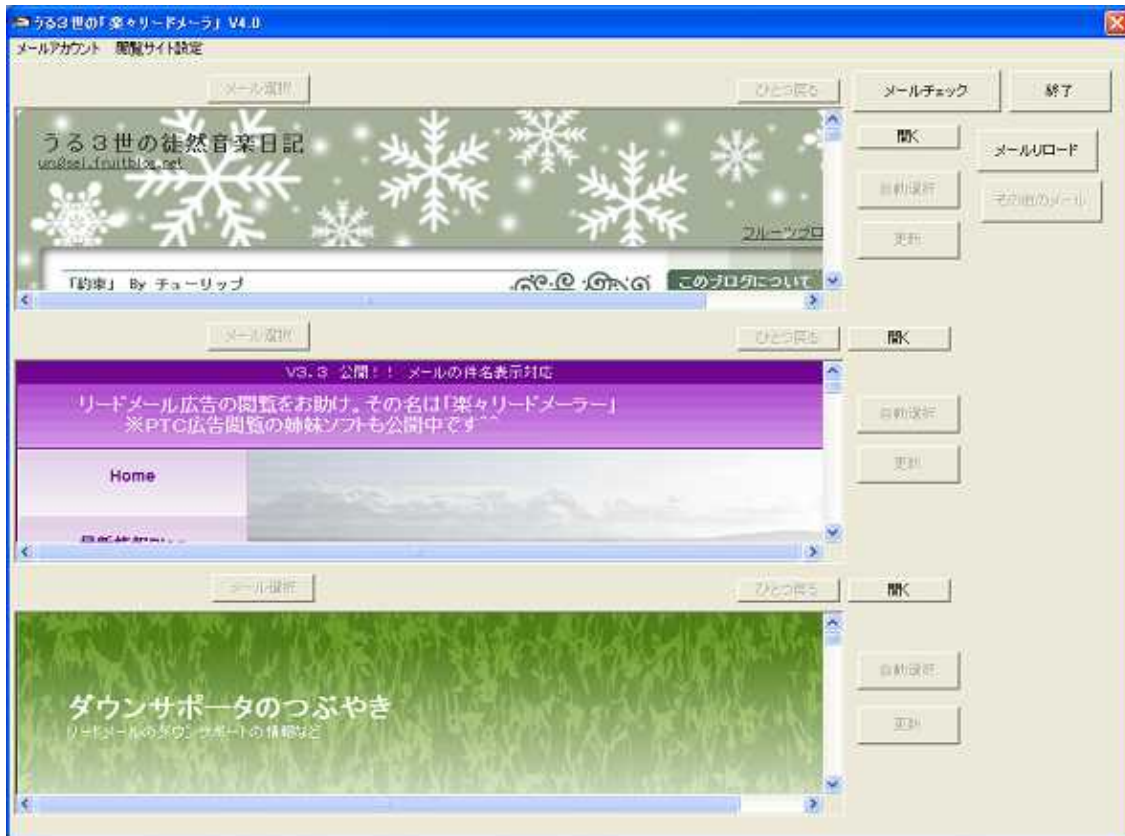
うる3世の「楽々リードメーラ」 V4.0

メールアカウント　閲覧サイト設定

メール選択

ひとつ戻る

メールチェック

終了

うる３世の徒然音楽日記
uru@sei.fruitblog.net

フルーツブロ

「約束」 By チューリップ

このブログについて

開く

メールリロード

自動選択

その他のメール

更新

メール選択

ひとつ戻る

開く

V3.3 公開！！ メールの件名表示対応

リードメール広告の閲覧をお助け。その名は「楽々リードメーラー」
※PTC広告閲覧の姉妹ソフトも公開中です^^

Home

最新情報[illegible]

自動選択

更新

メール選択

ひとつ戻る

開く

ダウンサポータのつぶやき
リードメールのダウンサポートの情報など

自動選択

更新